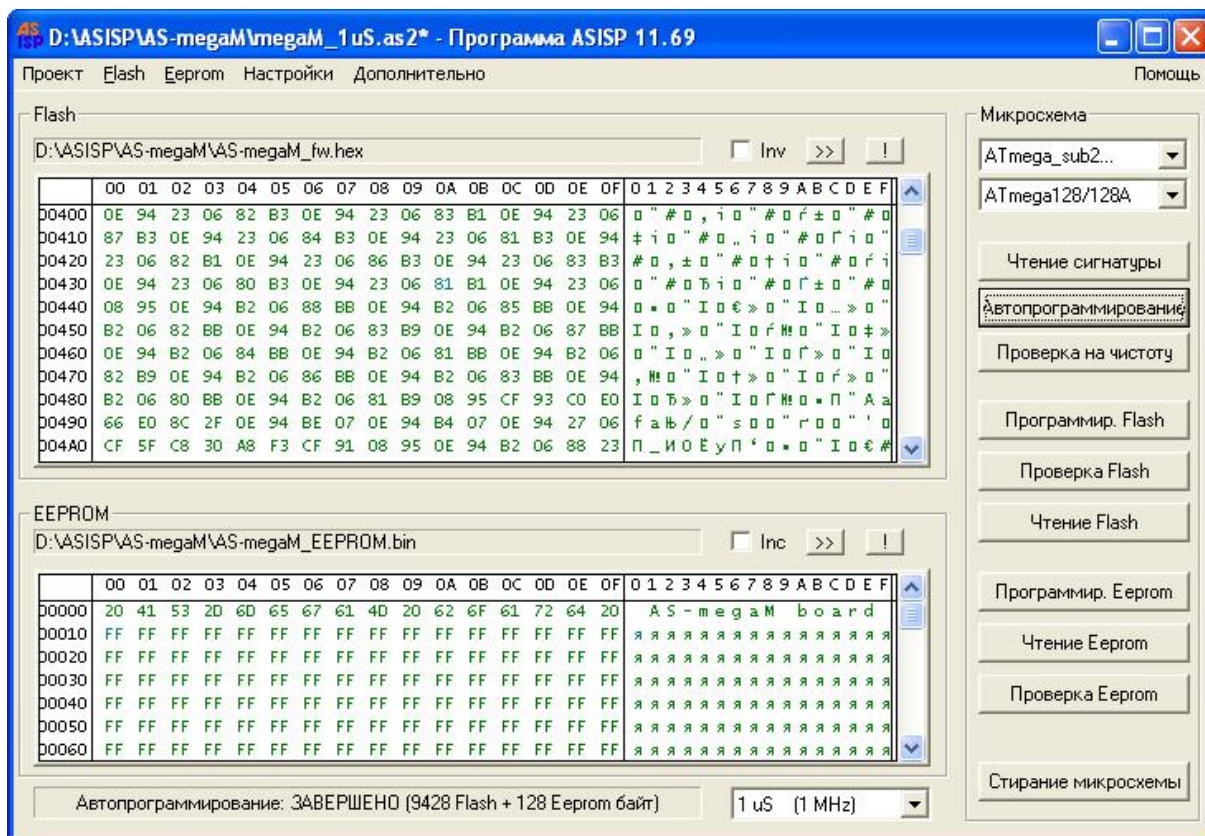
D:\ASISP\AS-megaM\megaM_1uS.as2* - Программа ASISP 11.69

Проект Flash Eeprom Настройки Дополнительно Помощь

Flash

D:\ASISP\AS-megaM\AS-megaM_fw.hex

Inv >> !

| | 00 | 01 | 02 | 03 | 04 | 05 | 06 | 07 | 08 | 09 | 0A | 0B | 0C | 0D | 0E | 0F | 0123456789ABCDEF |
|---|---|---|---|---|---|---|---|---|---|---|---|---|---|---|---|---|---|
| 00400 | 0E | 94 | 23 | 06 | 82 | B3 | 0E | 94 | 23 | 06 | 83 | B1 | 0E | 94 | 23 | 06 | □"#□,і□"#□ѓ±□"#□ |
| 00410 | 87 | B3 | 0E | 94 | 23 | 06 | 84 | B3 | 0E | 94 | 23 | 06 | 81 | B3 | 0E | 94 | ‡і□"#□„і□"#□Ѓі□" |
| 00420 | 23 | 06 | 82 | B1 | 0E | 94 | 23 | 06 | 86 | B3 | 0E | 94 | 23 | 06 | 83 | B3 | #□‚±□"#□†і□"#□ѓі |
| 00430 | 0E | 94 | 23 | 06 | 80 | B3 | 0E | 94 | 23 | 06 | 81 | B1 | 0E | 94 | 23 | 06 | □"#□Ђі□"#□Ѓ±□"#□ |
| 00440 | 08 | 95 | 0E | 94 | B2 | 06 | 88 | BB | 0E | 94 | B2 | 06 | 85 | BB | 0E | 94 | □•□"І□€»□"І□…»□" |
| 00450 | B2 | 06 | 82 | BB | 0E | 94 | B2 | 06 | 83 | B9 | 0E | 94 | B2 | 06 | 87 | BB | І□‚»□"І□ѓ№□"І□‡» |
| 00460 | 0E | 94 | B2 | 06 | 84 | BB | 0E | 94 | B2 | 06 | 81 | BB | 0E | 94 | B2 | 06 | □"І□„»□"І□Ѓ»□"І□ |
| 00470 | 82 | B9 | 0E | 94 | B2 | 06 | 86 | BB | 0E | 94 | B2 | 06 | 83 | BB | 0E | 94 | ‚№□"І□†»□"І□ѓ»□" |
| 00480 | B2 | 06 | 80 | BB | 0E | 94 | B2 | 06 | 81 | B9 | 08 | 95 | CF | 93 | C0 | E0 | І□Ђ»□"І□Ѓ№□•П"Аа |
| 00490 | 66 | E0 | 8C | 2F | 0E | 94 | BE | 07 | 0E | 94 | B4 | 07 | 0E | 94 | 27 | 06 | faЊ/□"ѕ□□"ґ□□"'□ |
| 004A0 | CF | 5F | C8 | 30 | A8 | F3 | CF | 91 | 08 | 95 | 0E | 94 | B2 | 06 | 88 | 23 | П_И0ЁуП'□•□"І□€# |

EEPROM

D:\ASISP\AS-megaM\AS-megaM_EEPROM.bin

Inc >> !

| | 00 | 01 | 02 | 03 | 04 | 05 | 06 | 07 | 08 | 09 | 0A | 0B | 0C | 0D | 0E | 0F | 0123456789ABCDEF |
|---|---|---|---|---|---|---|---|---|---|---|---|---|---|---|---|---|---|
| 00000 | 20 | 41 | 53 | 2D | 6D | 65 | 67 | 61 | 4D | 20 | 62 | 6F | 61 | 72 | 64 | 20 | AS-megaM board |
| 00010 | FF | FF | FF | FF | FF | FF | FF | FF | FF | FF | FF | FF | FF | FF | FF | FF | яяяяяяяяяяяяяяяя |
| 00020 | FF | FF | FF | FF | FF | FF | FF | FF | FF | FF | FF | FF | FF | FF | FF | FF | яяяяяяяяяяяяяяяя |
| 00030 | FF | FF | FF | FF | FF | FF | FF | FF | FF | FF | FF | FF | FF | FF | FF | FF | яяяяяяяяяяяяяяяя |
| 00040 | FF | FF | FF | FF | FF | FF | FF | FF | FF | FF | FF | FF | FF | FF | FF | FF | яяяяяяяяяяяяяяяя |
| 00050 | FF | FF | FF | FF | FF | FF | FF | FF | FF | FF | FF | FF | FF | FF | FF | FF | яяяяяяяяяяяяяяяя |
| 00060 | FF | FF | FF | FF | FF | FF | FF | FF | FF | FF | FF | FF | FF | FF | FF | FF | яяяяяяяяяяяяяяяя |

Автопрограммирование: ЗАВЕРШЕНО (9428 Flash + 128 Eeprom байт)

1 uS (1 MHz)

Микросхема

ATmega_sub2...

ATmega128/128A

Чтение сигнатуры

Автопрограммирование

Проверка на чистоту

Программир. Flash

Проверка Flash

Чтение Flash

Программир. Eeprom

Чтение Eeprom

Проверка Eeprom

Стирание микросхемы